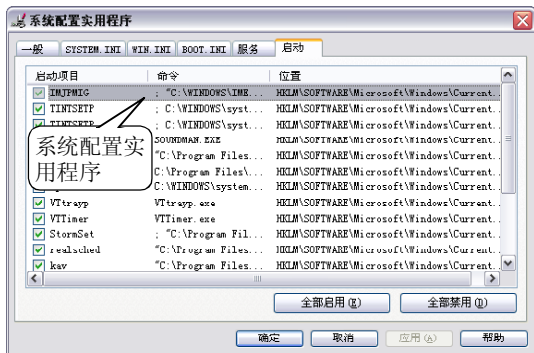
系统配置实用程序

一般 | SYSTEM.INI | WIN.INI | BOOT.INI | 服务 | 启动

| 启动项目 | 命令 | 位置 |
|---|---|---|
| IMJPMIG | "C:\WINDOWS\IME... | HKLM\SOFTWARE\Microsoft\Windows\Current... |
| TINTSETP | ; C:\WINDOWS\syst... | HKLM\SOFTWARE\Microsoft\Windows\Current... |
| TINTSETP | ; C:\WINDOWS\syst... | HKLM\SOFTWARE\Microsoft\Windows\Current... |
| | SOUNDMAN.EXE | HKLM\SOFTWARE\Microsoft\Windows\Current... |
| | "C:\Program Files... | HKLM\SOFTWARE\Microsoft\Windows\Current... |
| | C:\Program Files\... | HKLM\SOFTWARE\Microsoft\Windows\Current... |
| | C:\WINDOWS\system... | HKLM\SOFTWARE\Microsoft\Windows\Current... |
| VTtrayp | VTtrayp.exe | HKLM\SOFTWARE\Microsoft\Windows\Current... |
| VTTimer | VTTimer.exe | HKLM\SOFTWARE\Microsoft\Windows\Current... |
| StormSet | ; "C:\Program Fil... | HKLM\SOFTWARE\Microsoft\Windows\Current... |
| realsched | "C:\Program Files... | HKLM\SOFTWARE\Microsoft\Windows\Current... |
| kav | "C:\Program Files... | HKLM\SOFTWARE\Microsoft\Windows\Current... |

系统配置实用程序

全部启用(E) 全部禁用(D)

确定 取消 应用(A) 帮助